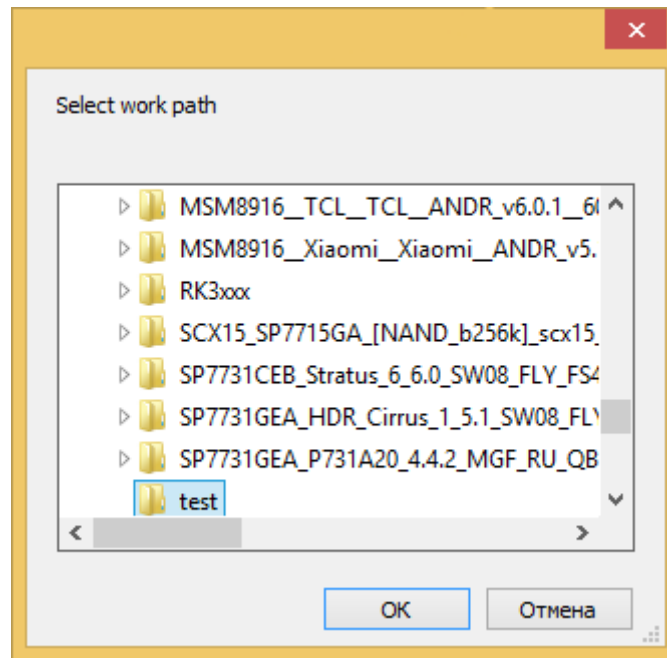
Select work path

MSM8916__TCL__TCL__ANDR_v6.0.1__6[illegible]

MSM8916__Xiaomi__Xiaomi__ANDR_v5.

RK3xxx

SCX15_SP7715GA_[NAND_b256k]_scx15_

SP7731CEB_Stratus_6_6.0_SW08_FLY_FS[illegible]

SP7731GEA_HDR_Cirrus_1_5.1_SW08_FL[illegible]

SP7731GEA_P731A20_4.4.2_MGF_RU_QB

test

OK

Отмена